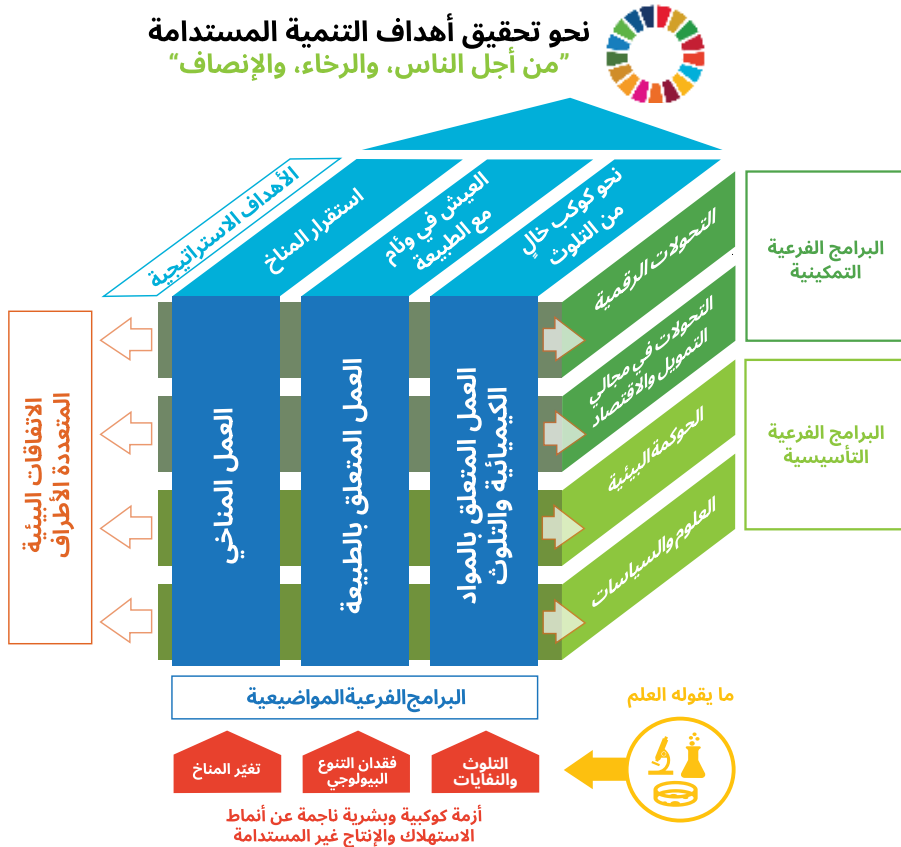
نحو تحقيق أهداف التنمية المستدامة
"من أجل الناس، والرخاء، والإنصاف"

الأهداف الاستراتيجية
استقرار المناخ
العيش في وئام مع الطبيعة
نحو كوكب خالٍ من التلوث

البرامج الفرعية التمكينية
التحولات الرقمية
التحولات في مجالي التمويل والاقتصاد

البرامج الفرعية التأسيسية
الحوكمة البيئية
العلوم والسياسات

الاتفاقات البيئية المتعددة الأطراف

العمل المناخي
العمل المتعلق بالطبيعة
العمل المتعلق بالمواد الكيميائية والتلوث

البرامج الفرعية المواضيعية

ما يقوله العلم

تغيّر المناخ
فقدان التنوع البيولوجي
التلوث والنفايات

أزمة كوكبية وبشرية ناجمة عن أنماط الاستهلاك والإنتاج غير المستدامة